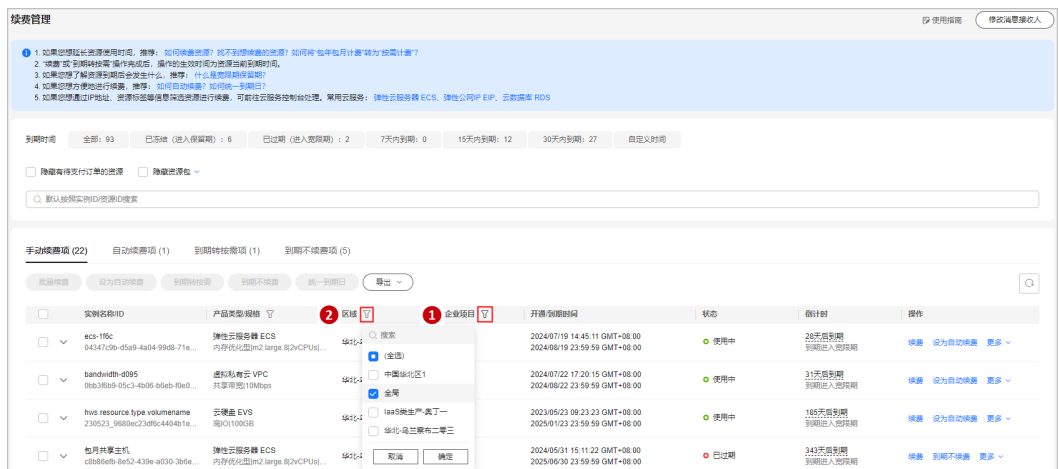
续费管理

使用指南 修改消息接收人

1. 如果您想延长资源使用时间，推荐：如何续费资源？找不到想续费的资源？如何将"包年包月计费"转为"按需计费"？
2. "续费"或"到期转按需"操作完成后，操作的生效时间为资源当前到期时间。
3. 如果您想了解资源到期会发生什么，推荐：什么是宽限期保留期？
4. 如果您想方便地进行续费，推荐：如何自动续费？如何统一到期日？
5. 如果您想通过IP地址、资源标签等信息筛选资源进行续费，可前往云服务控制台处理。常用云服务：弹性云服务器 ECS、弹性公网IP EIP、云数据库 RDS

到期时间 全部：93 已冻结（进入保留期）：6 已过期（进入宽限期）：2 7天内到期：0 15天内到期：12 30天内到期：27 自定义时间

隐藏有待支付订单的资源 隐藏资源包

默认按照实例ID/资源ID搜索

手动续费项 (22) 自动续费项 (1) 到期转按需项 (1) 到期不续费项 (5)

批量续费 设为自动续费 到期转按需 到期不续费 统一到期日 导出

| 实例名称/ID | 产品类型/规格 | 2 区域 | 1 企业项目 | 开通/到期时间 | 状态 | 倒计时 | 操作 |
|---|---|---|---|---|---|---|---|
| ecs-1f6c 04347c9b-d5a9-4a04-99d8-71e... | 弹性云服务器 ECS 内存优化型|m2.large.8|2vCPUs|... | 华北-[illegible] | | 2024/07/19 14:45:11 GMT+08:00 2024/08/19 23:59:59 GMT+08:00 | 使用中 | 28天后到期 到期进入宽限期 | 续费 设为自动续费 更多 |
| bandwidth-d095 0bb3f6b9-05c3-4b06-b6eb-f0e0... | 虚拟私有云 VPC 共享带宽|10Mbps | 华北-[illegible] | | 2024/07/22 17:20:15 GMT+08:00 2024/08/22 23:59:59 GMT+08:00 | 使用中 | 31天后到期 到期进入宽限期 | 续费 设为自动续费 更多 |
| hws.resource.type.volumename 230523_9680ec23df6c4404b1e... | 云硬盘 EVS 高IO|100GB | 华北-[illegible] | | 2023/05/23 09:23:23 GMT+08:00 2024/05/23 23:59:59 GMT+08:00 | 使用中 | 185天后到期 到期进入宽限期 | 续费 设为自动续费 更多 |
| 包月共享主机 c8b86efb-8e52-439e-a030-3b6e... | 弹性云服务器 ECS 内存优化型|m2.large.8|2vCPUs|... | 华北-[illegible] | | 2024/05/31 15:11:22 GMT+08:00 2025/06/30 23:59:59 GMT+08:00 | 已过期 | 343天后到期 到期进入宽限期 | 续费 到期不续费 更多 |

搜索
(全选)
中国华北区1
全局
IaaS类生产-龚丁一
华北-乌兰察布二零三
取消 确定